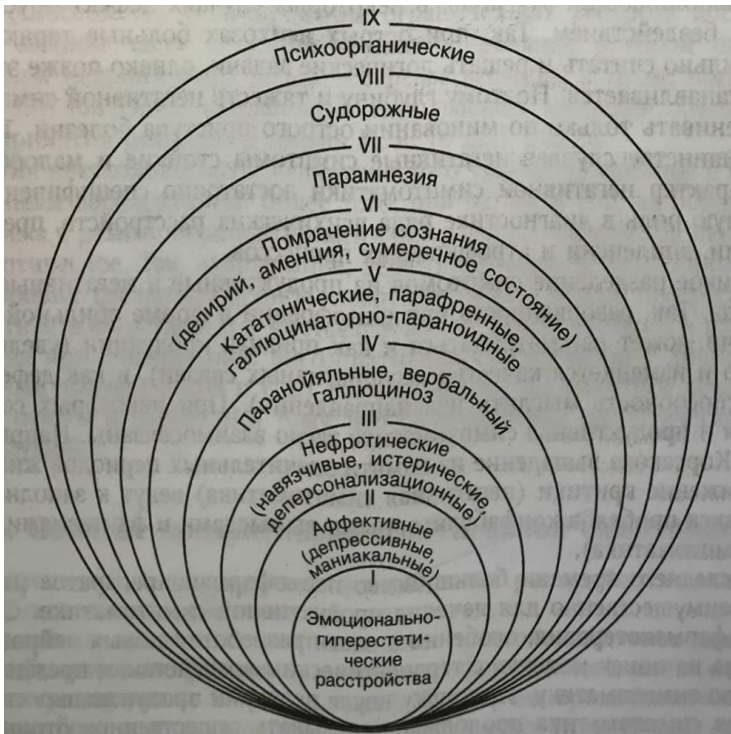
IX
Психоорганические
VIII
Судорожные
VII
Парамнезия
VI
Помрачение сознания (делирий, аменция, сумеречное состояние)
V
Кататонические, парафренные, галлюцинаторно-параноидные
IV
Паранойяльные, вербальный галлюциноз
III
Нефротические (навязчивые, истерические, деперсонализационные)
II
Аффективные (депрессивные, маниакальные)
I
Эмоционально-гиперестетические расстройства